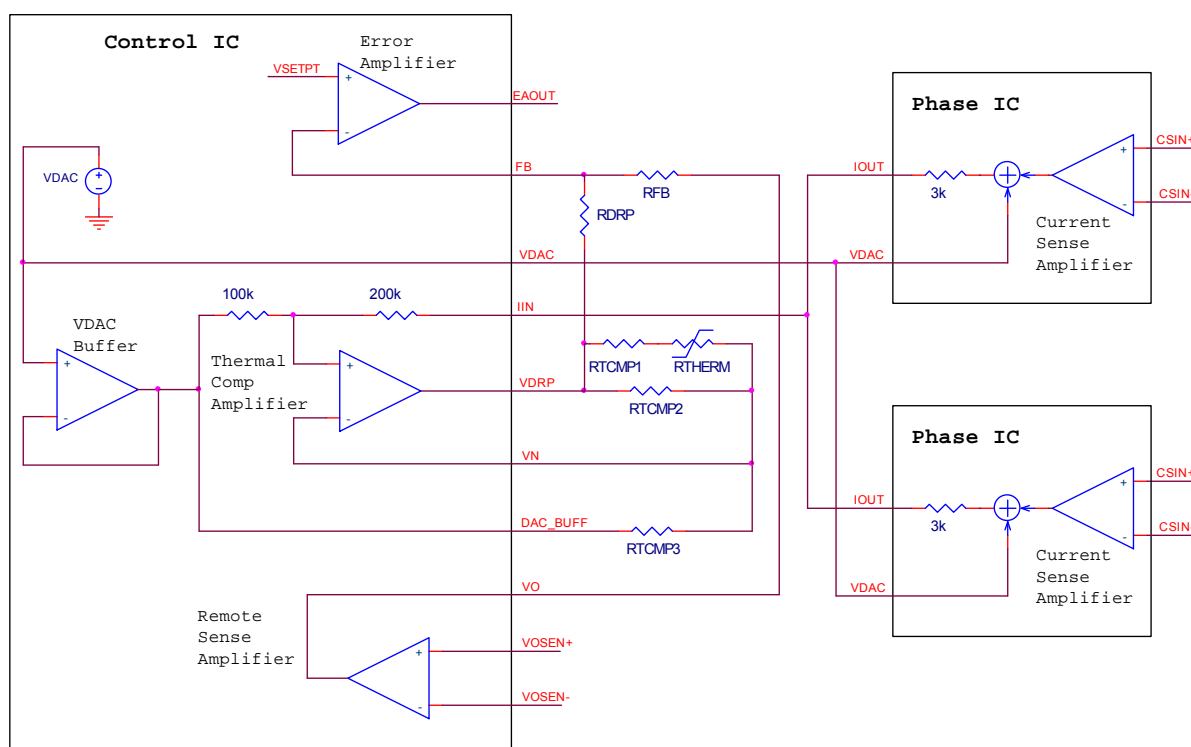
Control IC

Error Amplifier

VSETPT

EAOUT

FB

RFB

RDRP

VDAC

VDAC

100k

200k

IIN

VDAC Buffer

Thermal Comp Amplifier

RTCMP1

RTHERM

VDRP

RTCMP2

VN

DAC_BUFF

RTCMP3

VO

Remote Sense Amplifier

VOSEN+

VOSEN-

Phase IC

IOUT

3k

CSIN+

CSIN

Current Sense Amplifier

VDAC

Phase IC

IOUT

3k

CSIN+

CSIN

Current Sense Amplifier

VDAC